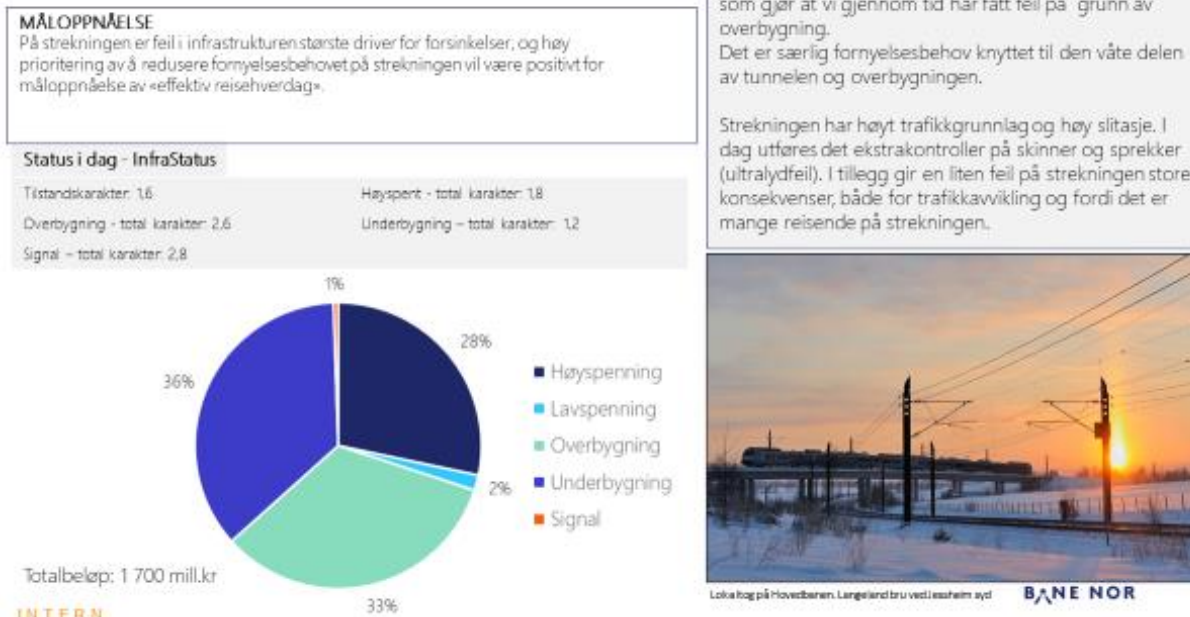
MÅLOPPNÅELSE
På strekningen er feil i infrastrukturen største driver for forsinkelser, og høy prioritering av å redusere fornyelsesbehovet på strekningen vil være positivt for måloppnåelse av «effektiv reisehverdag».

Status i dag - InfraStatus

Tilstandskarakter: 1,6
Høyspent - total karakter: 1,8
Overbygning - total karakter: 2,6
Underbygning – total karakter: 1,2
Signal – total karakter: 2,8

1%
28%
36%
2%
33%

Høyspenning
Lavspenning
Overbygning
Underbygning
Signal

Totalbeløp: 1 700 mill.kr

INTERN

som gjør at vi gjennom tid har fått feil på grunn av overbygning.
Det er særlig fornyelsesbehov knyttet til den våte delen av tunnelen og overbygningen.

Strekningen har høyt trafikkgrunnlag og høy slitasje. I dag utføres det ekstrakontroller på skinner og sprekker (ultralydfeil). I tillegg gir en liten feil på strekningen store konsekvenser, både for trafikkavvikling og fordi det er mange reisende på strekningen.

Lokaltog på Hovedbanen. Langeland bru ved Jessheim syd

BANE NOR